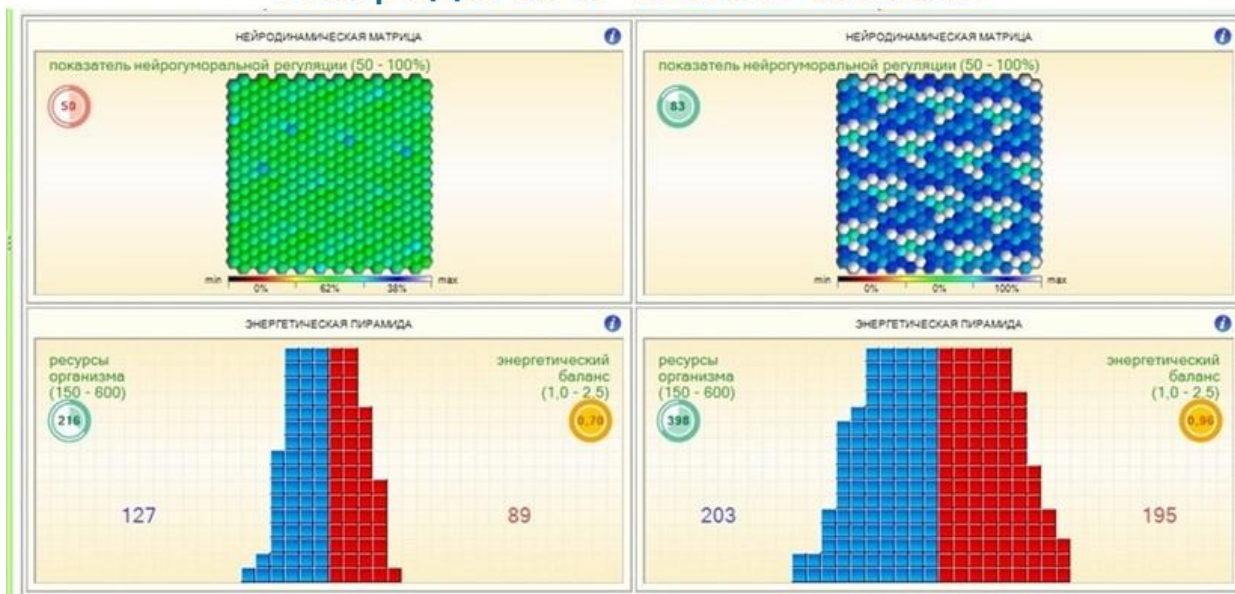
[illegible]

НЕЙРОДИНАМИЧЕСКАЯ МАТРИЦА

показатель нейрогуморальной регуляции (50 - 100%)

50

min 0% 62% 38% max

НЕЙРОДИНАМИЧЕСКАЯ МАТРИЦА

показатель нейрогуморальной регуляции (50 - 100%)

83

min 0% 0% 100% max

ЭНЕРГЕТИЧЕСКАЯ ПИРАМИДА

ресурсы организма (150 - 600)

216

энергетический баланс (1,0 - 2,5)

0,70

127

89

ЭНЕРГЕТИЧЕСКАЯ ПИРАМИДА

ресурсы организма (150 - 600)

398

энергетический баланс (1,0 - 2,5)

0,96

203

195